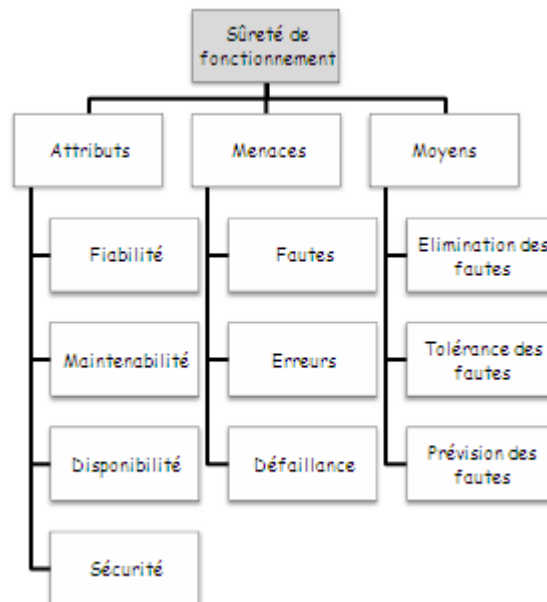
Sûreté de fonctionnement

Attributs

Fiabilité

Maintenabilité

Disponibilité

Sécurité

Menaces

Fautes

Erreurs

Défaillance

Moyens

Elimination des fautes

Tolérance des fautes

Prévision des fautes